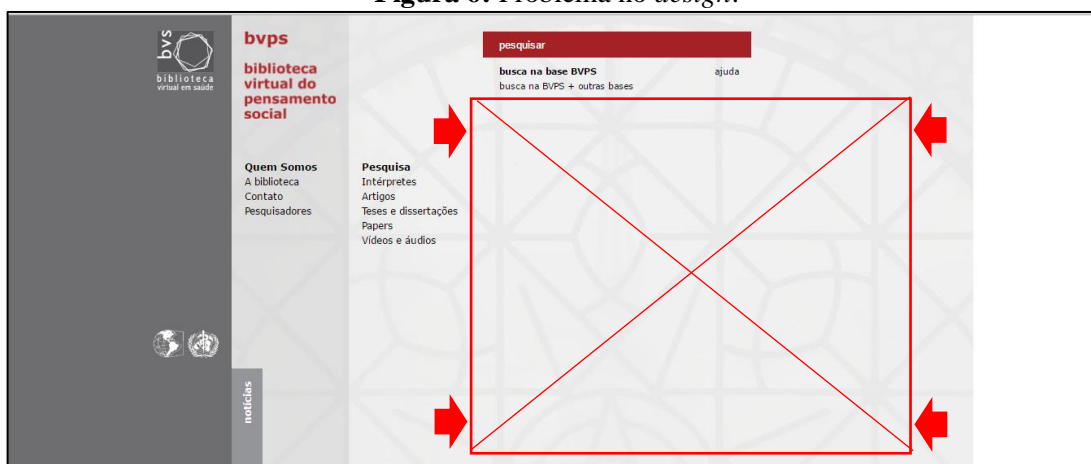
Figura 6: Problema no *design*.

bvs
biblioteca
virtual em saúde

bvps
biblioteca virtual do pensamento social

pesquisar

busca na base BVPS
ajuda
busca na BVPS + outras bases

Quem Somos
A biblioteca
Contato
Pesquisadores

Pesquisa
Intérpretes
Artigos
Teses e dissertações
Papers
Vídeos e áudios

notícias